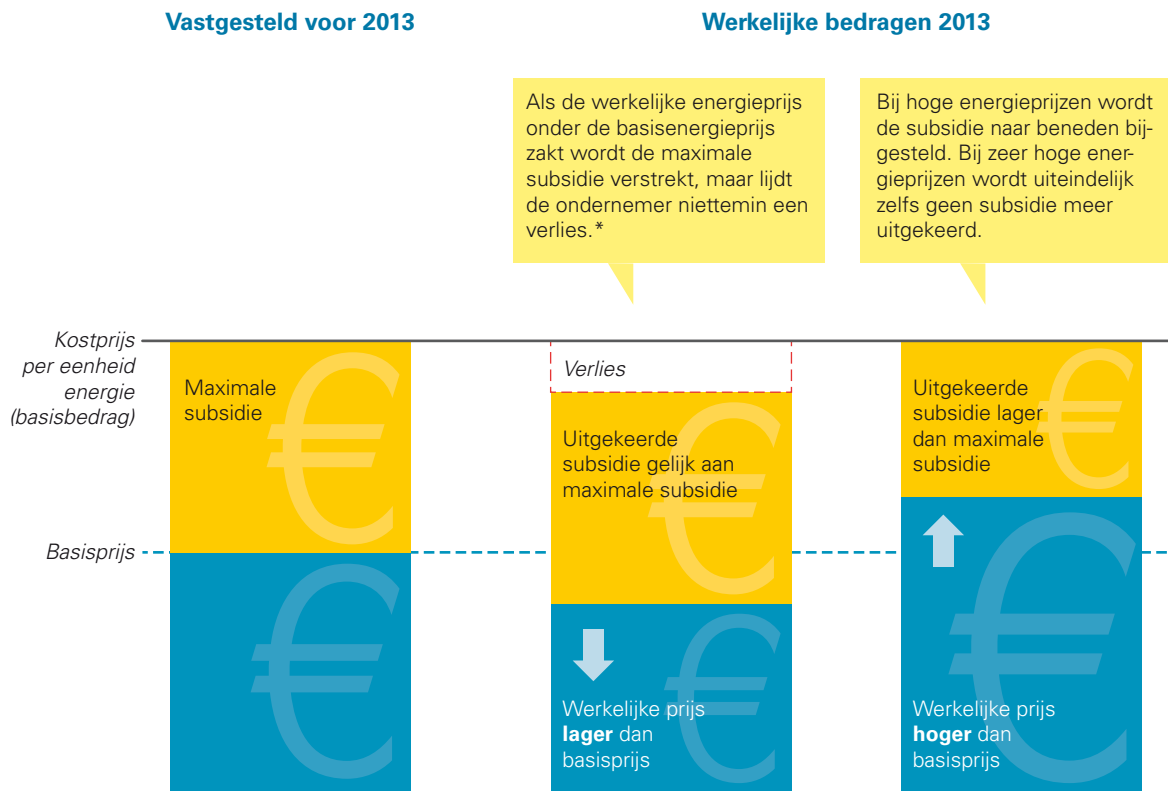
Vastgesteld voor 2013

Werkelijke bedragen 2013

Als de werkelijke energieprijs onder de basisenergieprijs zakt wordt de maximale subsidie verstrekt, maar lijdt de ondernemer niettemin een verlies.*

Bij hoge energieprijzen wordt de subsidie naar beneden bijgesteld. Bij zeer hoge energieprijzen wordt uiteindelijk zelfs geen subsidie meer uitgekeerd.

Kostprijs per eenheid energie (basisbedrag)

Basisprijs

Maximale subsidie

Verlies

Uitgekeerde subsidie gelijk aan maximale subsidie

Werkelijke prijs **lager** dan basisprijs

Uitgekeerde subsidie lager dan maximale subsidie

Werkelijke prijs **hoger** dan basisprijs